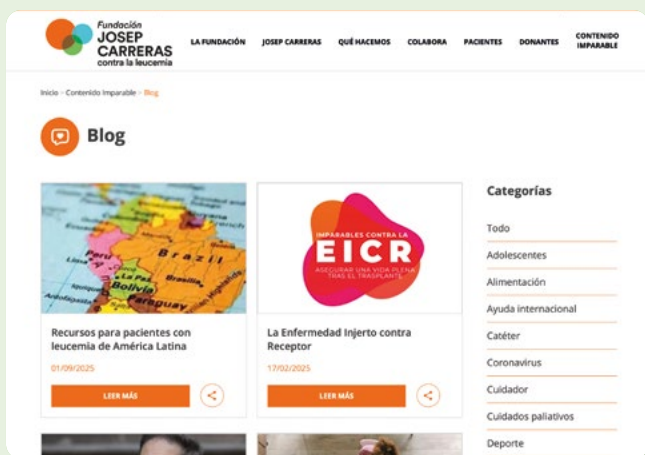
Fundación JOSEP CARRERAS contra la leucemia

LA FUNDACIÓN JOSEP CARRERAS QUÉ HACEMOS COLABORA PACIENTES DONANTES CONTENIDO IMPARABLE

Inicio > Contenido Imparable > Blog

Blog

Peru Brazil Bolivia Paraguay

Recursos para pacientes con leucemia de América Latina

01/09/2025

LEER MÁS

IMPARABLES CONTRA LA EICR ASEGURAR UNA VIDA PLENA TRAS EL TRASPLANTE

La Enfermedad Injerto contra Receptor

17/02/2025

LEER MÁS

Categorías

Todo

Adolescentes

Alimentación

Ayuda internacional

Catéter

Coronavirus

Cuidador

Cuidados paliativos

Deporte